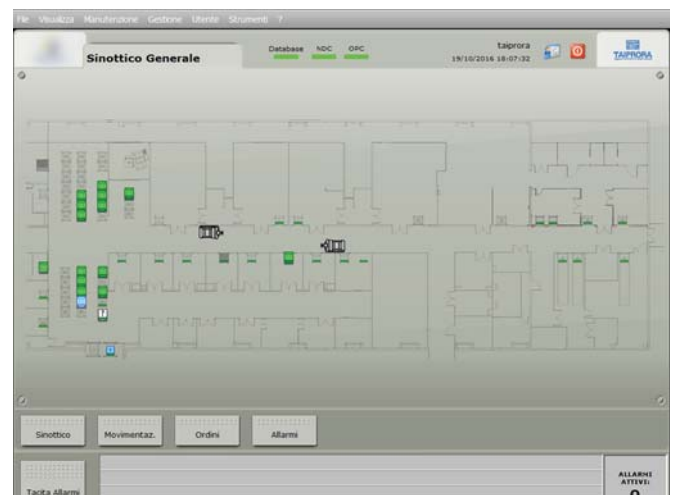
File Visualizza Manutenzione Gestione Utente Strumenti ?

Sinottico Generale

Database NDC OPC

taiprora
19/10/2016 18:07:32

TAIPRORA

Sinottico Movimentaz. Ordini Allarmi

Tacita Allarmi

ALLARMI ATTIVI:
0